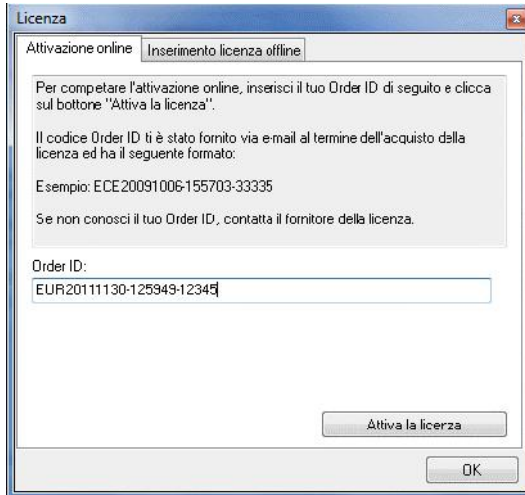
Licenza

Attivazione online | Inserimento licenza offline

Per competare l'attivazione online, inserisci il tuo Order ID di seguito e clicca sul bottone "Attiva la licenza".

Il codice Order ID ti è stato fornito via e-mail al termine dell'acquisto della licenza ed ha il seguente formato:

Esempio: ECE20091006-155703-33335

Se non conosci il tuo Order ID, contatta il fornitore della licenza.

Order ID:

EUR20111130-125949-12345

Attiva la licerza

OK